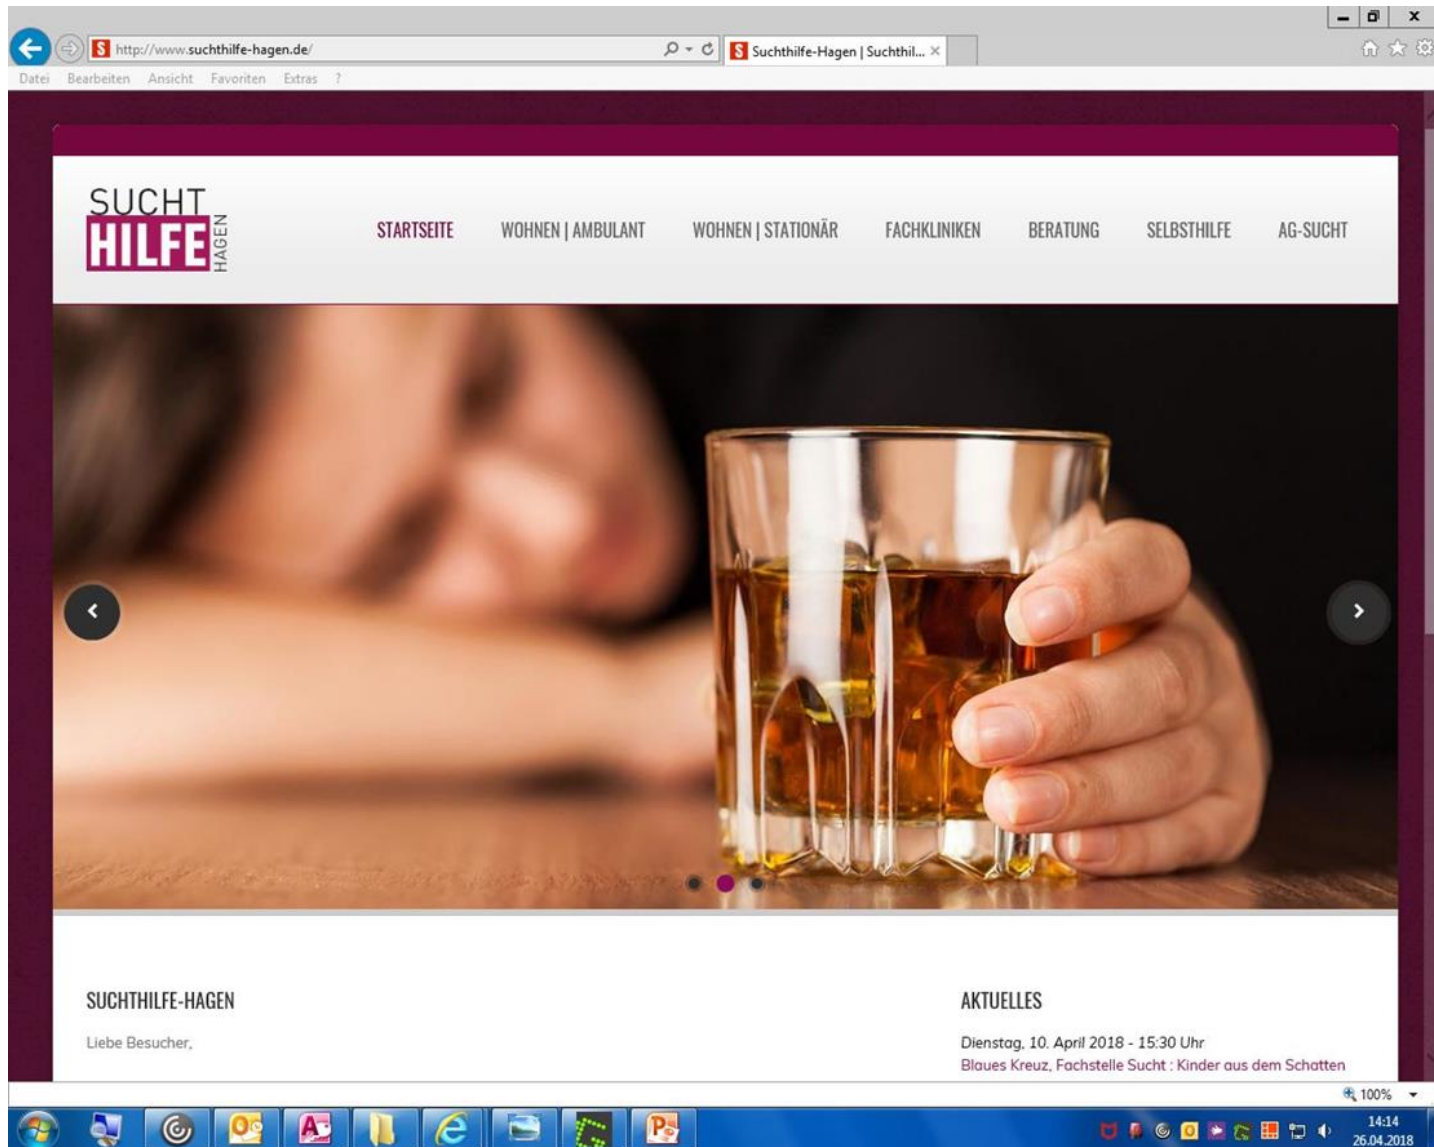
http://www.suchthilfe-hagen.de/

Suchthilfe-Hagen | Suchthil... ×

Datei Bearbeiten Ansicht Favoriten Extras ?

SUCHT HILFE HAGEN

STARTSEITE WOHNEN | AMBULANT WOHNEN | STATIONÄR FACHKLINIKEN BERATUNG SELBSTHILFE AG-SUCHT

SUCHTHILFE-HAGEN

Liebe Besucher,

AKTUELLES

Dienstag, 10. April 2018 - 15:30 Uhr

Blaues Kreuz, Fachstelle Sucht : Kinder aus dem Schatten

100%

14:14
26.04.2018